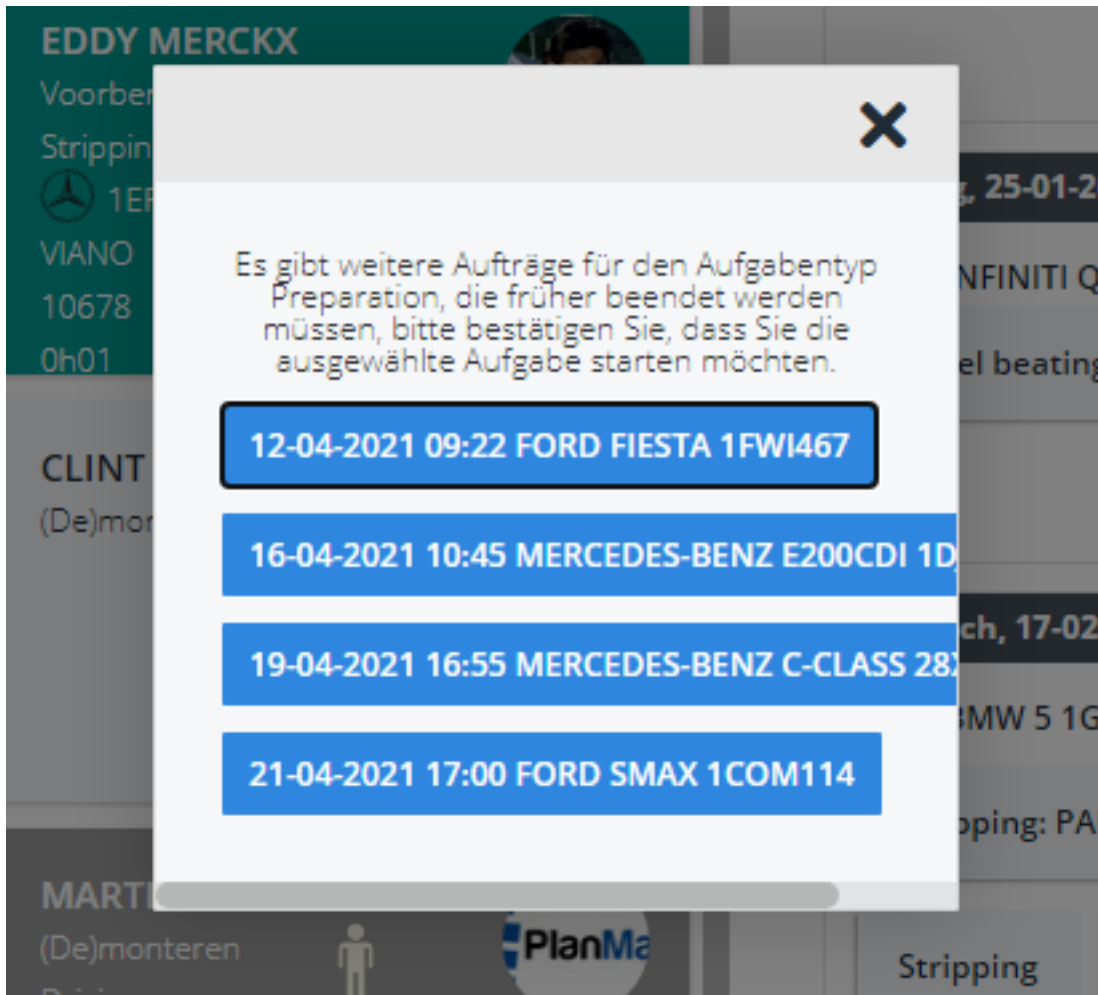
EDDY MERCKX
Voorber
Strippin
1EF
VIANO
10678
0h01

CLINT
(De)mor

MARTI
(De)monteren

PlanMa

g, 25-01-20
NFINITI Q
el beating

ch, 17-02
BMW 5 1G
pping: PA
Stripping

Es gibt weitere Aufträge für den Aufgabentyp Preparation, die früher beendet werden müssen, bitte bestätigen Sie, dass Sie die ausgewählte Aufgabe starten möchten.

12-04-2021 09:22 FORD FIESTA 1FWI467

16-04-2021 10:45 MERCEDES-BENZ E200CDI 1D

19-04-2021 16:55 MERCEDES-BENZ C-CLASS 28

21-04-2021 17:00 FORD SMAX 1COM114